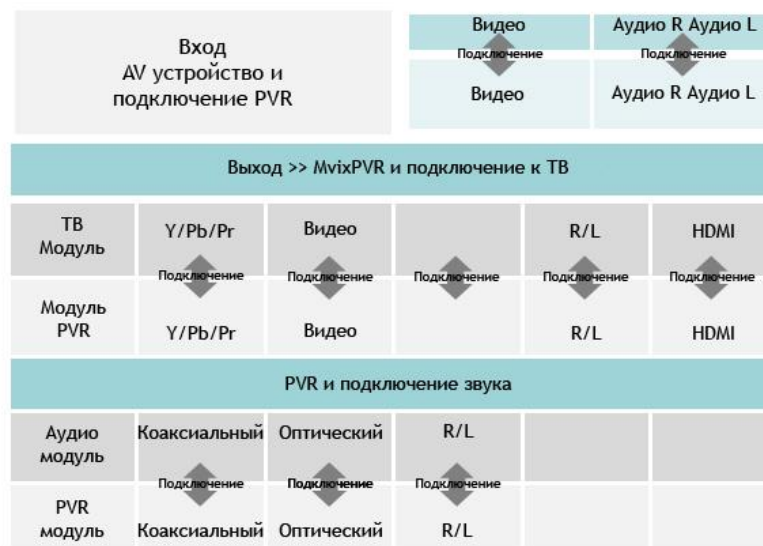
Вход
AV устройство и подключение PVR

| Видео | Аудио R Аудио L |
|---|---|
| Подключение | Подключение |
| Видео | Аудио R Аудио L |

Выход >> MvixPVR и подключение к ТВ

| ТВ Модуль | Y/Pb/Pr | Видео | | R/L | HDMI |
|---|---|---|---|---|---|
| | Подключение | Подключение | Подключение | Подключение | Подключение |
| Модуль PVR | Y/Pb/Pr | Видео | | R/L | HDMI |

PVR и подключение звука

| Аудио модуль | Коаксиальный | Оптический | R/L | | |
|---|---|---|---|---|---|
| | Подключение | Подключение | Подключение | | |
| PVR модуль | Коаксиальный | Оптический | R/L | | |